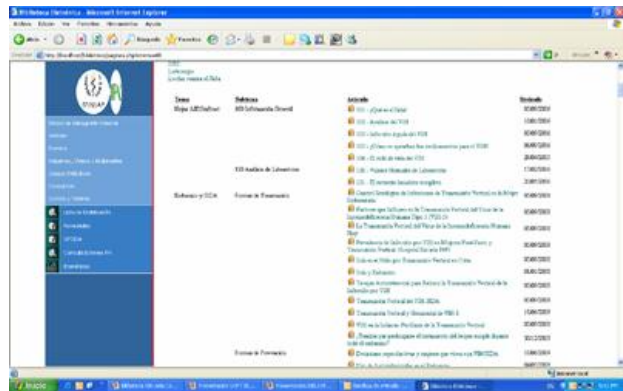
Biblioteca Dinámica - Microsoft Internet Explorer

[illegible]

| Tema | Subtema | Artículo | Revisado |
|---|---|---|---|
| Mujer y VIH/SIDA | VIH Información General | VIH - ¿Qué es el SIDA? | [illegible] |
| | | VIH - Análisis del VIH | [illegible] |
| | | VIH - Infección aguda del VIH | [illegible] |
| | | VIH - ¿Cómo se aprueban los medicamentos para el VIH? | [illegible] |
| | | VIH - El ciclo de vida del VIH | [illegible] |
| | | VIH - Pruebas Normales de Laboratorio | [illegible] |
| | | VIH - El tratamiento funciona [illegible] | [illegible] |
| | VIH Análisis de Laboratorio | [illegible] | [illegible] |
| Embarazo y SIDA | Factores de Transmisión | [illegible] Transmisión Vertical en la Mujer Embarazada | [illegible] |
| | | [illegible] Transmisión Vertical del Virus de la Inmunodeficiencia Humana Tipo 1 (VIH-1) | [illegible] |
| | | La Transmisión Vertical del Virus de la Inmunodeficiencia Humana | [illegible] |
| | | Prevalencia de Infección por VIH en Mujeres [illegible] Transmisión Vertical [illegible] | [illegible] |
| | | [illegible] Transmisión Vertical en Cuba | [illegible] |
| | | VIH y Embarazo | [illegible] |
| | | Terapia Antirretroviral para Reducir la Transmisión Vertical de la Infección por VIH | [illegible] |
| | | Transmisión Vertical del VIH-SIDA | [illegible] |
| | | Transmisión Vertical y Horizontal de VIH-1 | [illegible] |
| | | VIH en la Infancia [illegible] Transmisión Vertical | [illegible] |
| | | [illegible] | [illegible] |
| | Factores de Prevención | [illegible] | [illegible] |

Inicio